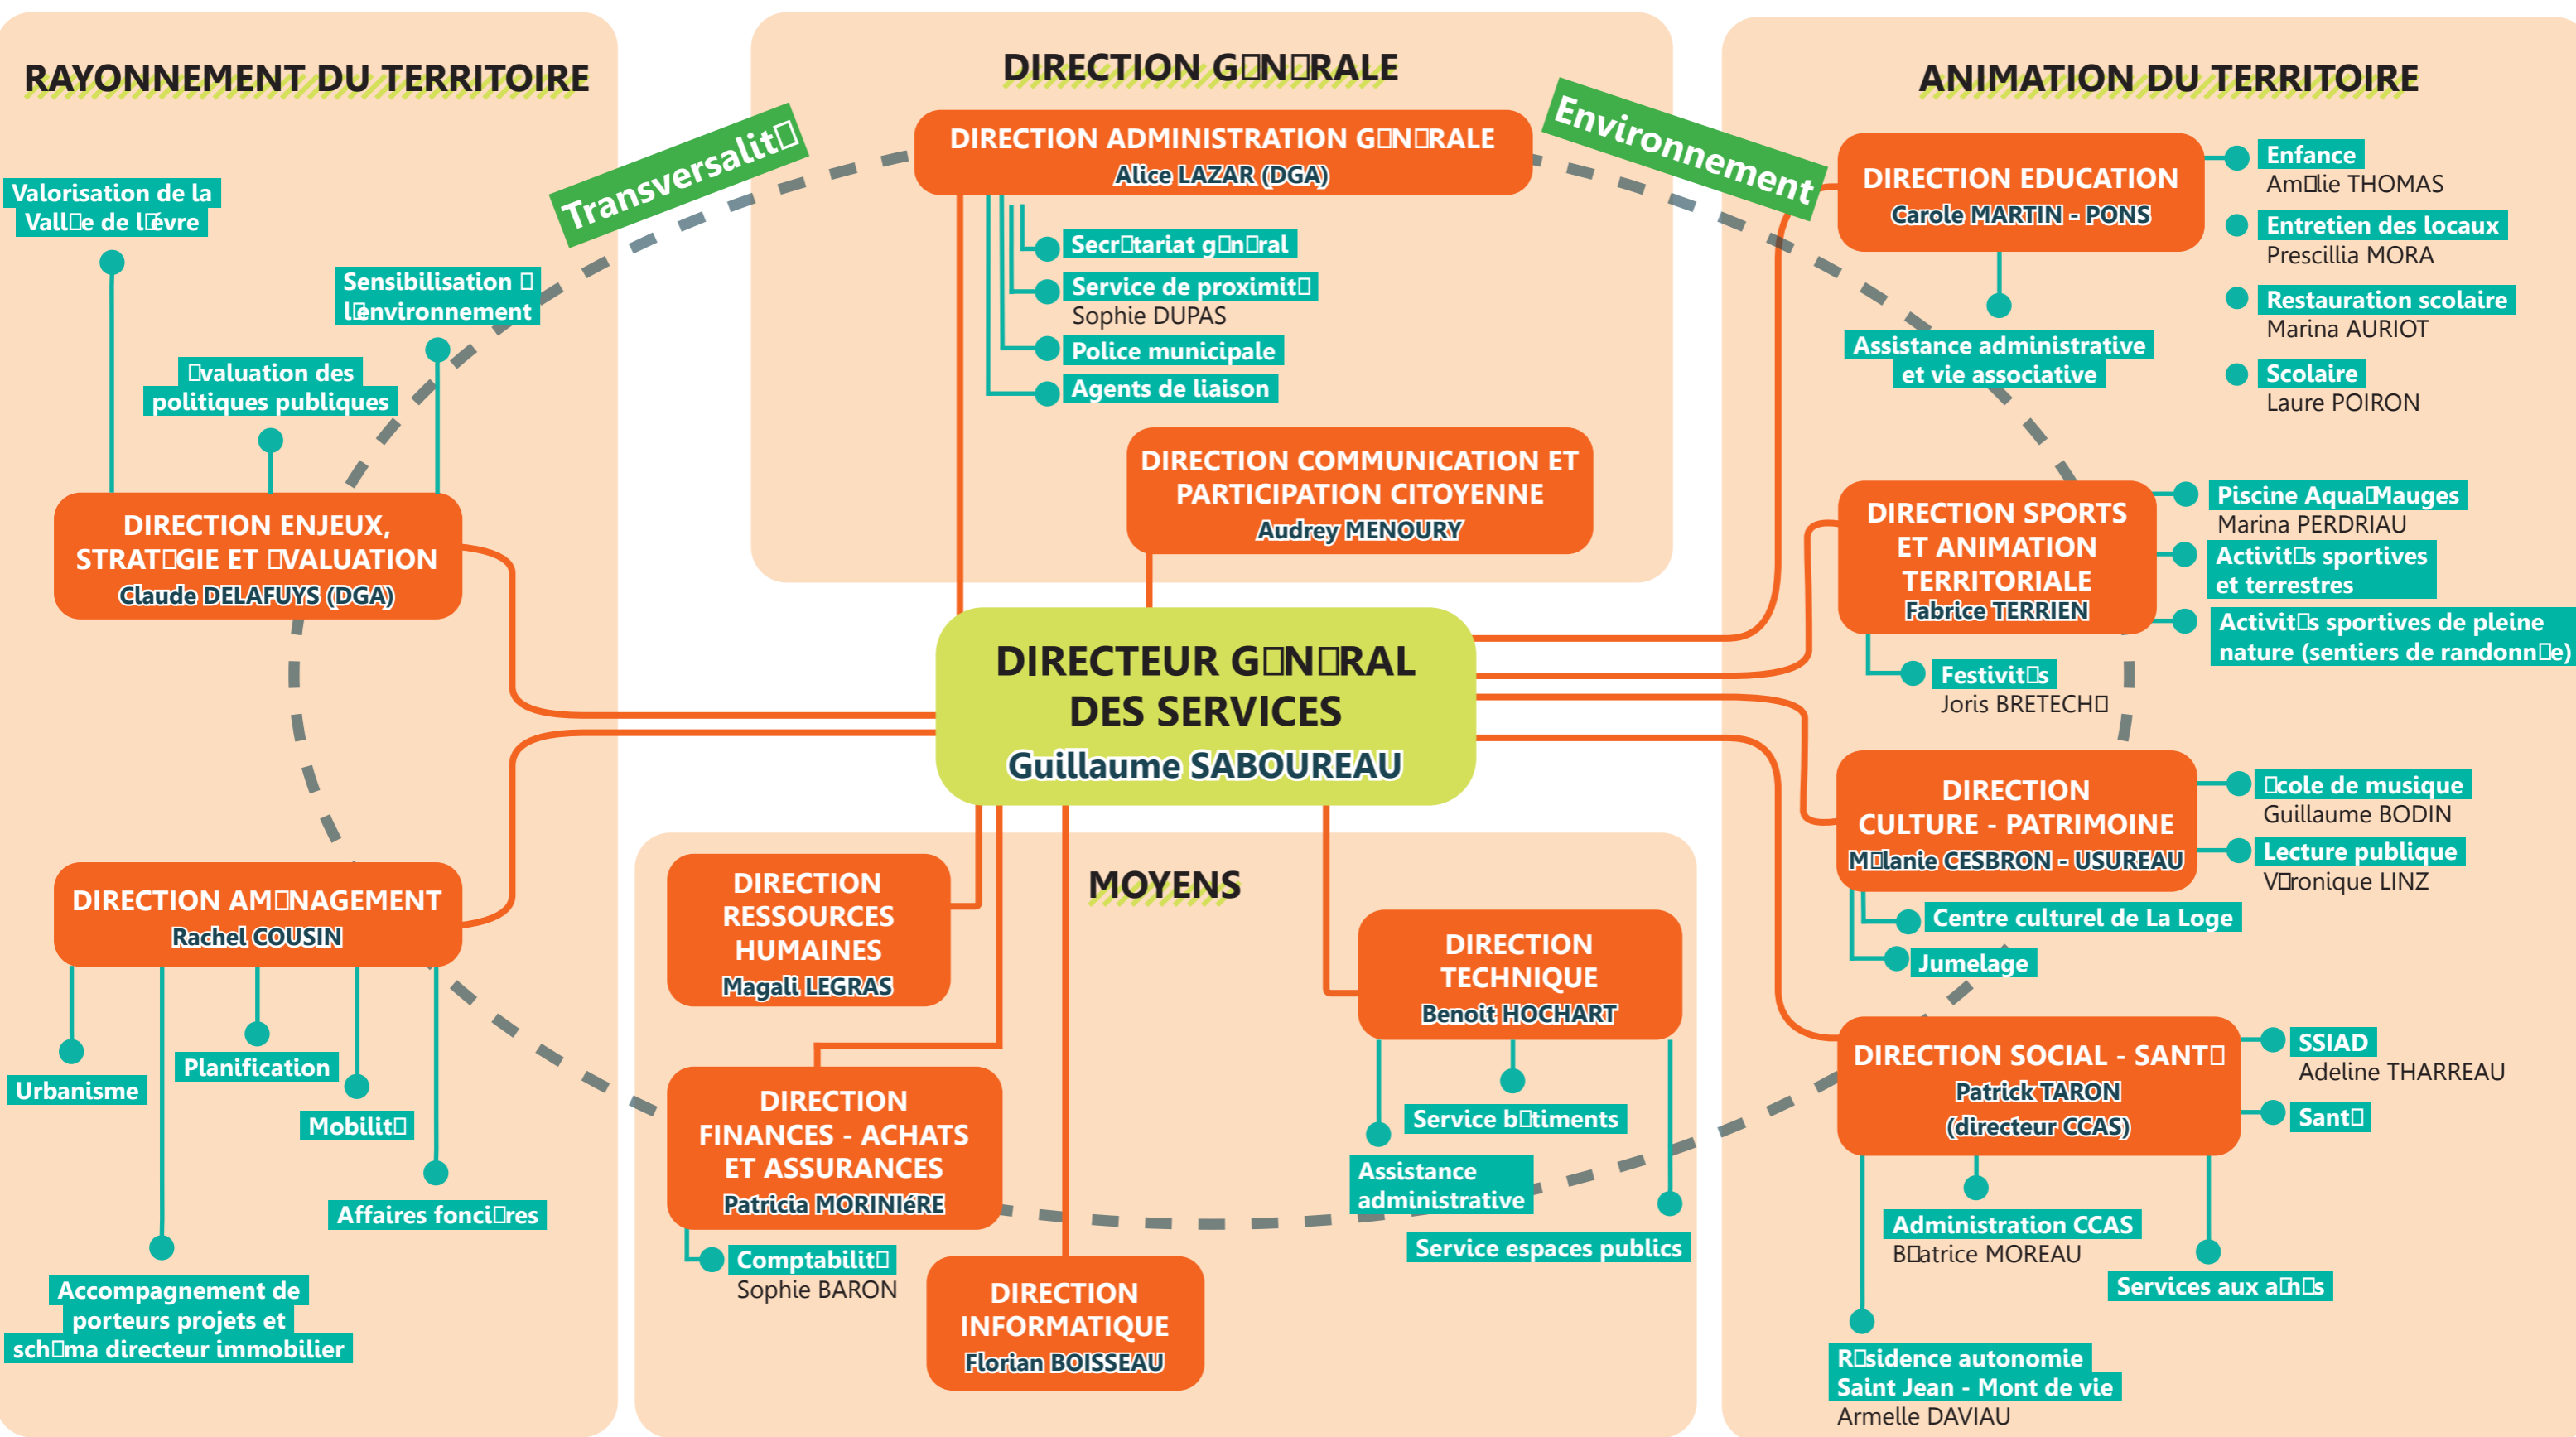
RAYONNEMENT DU TERRITOIRE

Valorisation de la Vall�e de l�èvre

Sensibilisation � l�environnement

�valuation des politiques publiques

Transversalit�

DIRECTION ENJEUX, STRAT�GIE ET �VALUATION
Claude DELAFUYS (DGA)

DIRECTION G�N�RALE

DIRECTION ADMINISTRATION G�N�RALE
Alice LAZAR (DGA)

Secr�tariat g�n�ral

Service de proximit�
Sophie DUPAS

Police municipale

Agents de liaison

DIRECTION COMMUNICATION ET PARTICIPATION CITOYENNE
Audrey MENOURY

Environnement

ANIMATION DU TERRITOIRE

DIRECTION EDUCATION
Carole MARTIN - PONS

Enfance
Am�lie THOMAS

Entretien des locaux
Prescillia MORA

Restauration scolaire
Marina AURIOT

Scolaire
Laure POIRON

Assistance administrative et vie associative

DIRECTION SPORTS ET ANIMATION TERRITORIALE
Fabrice TERRIEN

Piscine Aqua�Mauges
Marina PERDRIAU

Activit�s sportives et terrestres

Activit�s sportives de pleine nature (sentiers de randonn�e)

Festivit�s
Joris BRETECH�

DIRECTEUR G�N�RAL DES SERVICES
Guillaume SABOUREAU

DIRECTION CULTURE - PATRIMOINE
M�lanie CESBRON - USUREAU

�cole de musique
Guillaume BODIN

Lecture publique
V�ronique LINZ

Centre culturel de La Loge

Jumelage

DIRECTION SOCIAL - SANT�
Patrick TARON
(directeur CCAS)

SSIAD
Adeline THARREAU

Sant�

Administration CCAS
B�atrice MOREAU

Services aux a�n�s

R�sidence autonomie Saint Jean - Mont de vie
Armelle DAVIAU

DIRECTION AM�NAGEMENT
Rachel COUSIN

Urbanisme

Planification

Mobilit�

Affaires fonci�res

Accompagnement de porteurs projets et sch�ma directeur immobilier

MOYENS

DIRECTION RESSOURCES HUMAINES
Magali LEGRAS

DIRECTION FINANCES - ACHATS ET ASSURANCES
Patricia MORINIéRE

Comptabilit�
Sophie BARON

DIRECTION INFORMATIQUE
Florian BOISSEAU

DIRECTION TECHNIQUE
Benoit HOCHART

Service b�timents

Assistance administrative

Service espaces publics